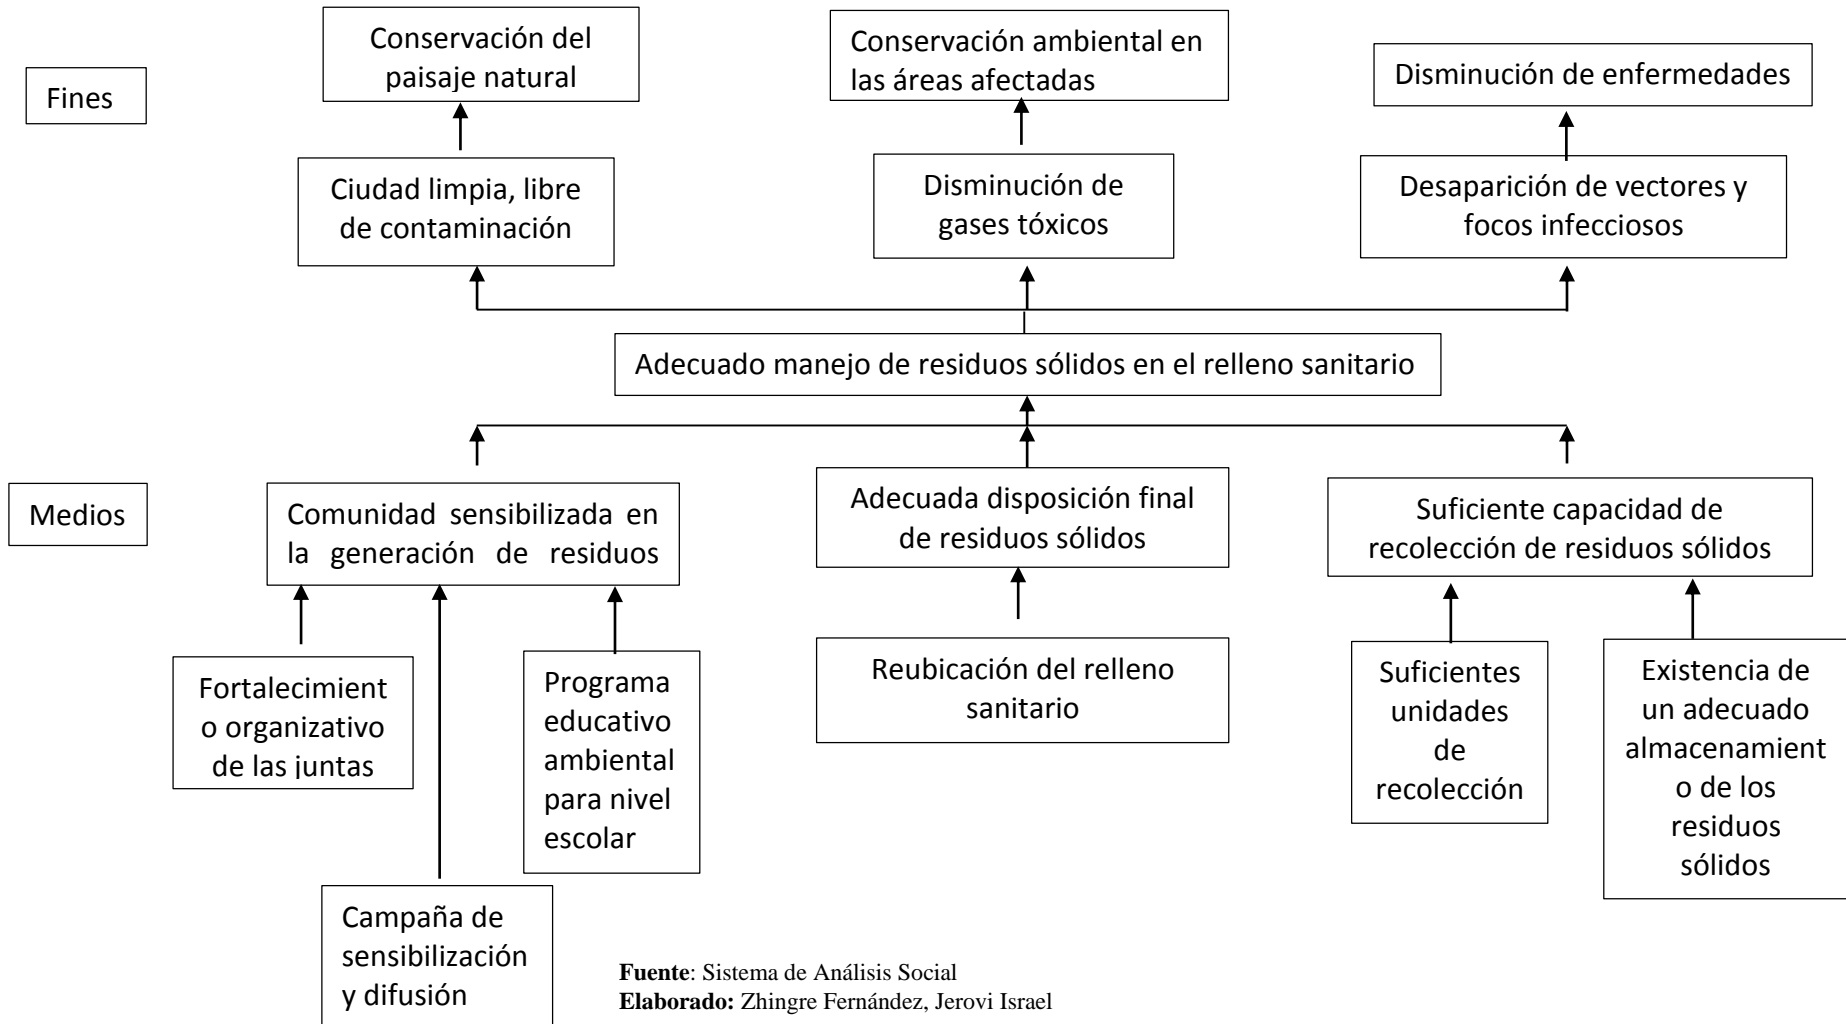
Fines

Conservación del paisaje natural

Conservación ambiental en las áreas afectadas

Disminución de enfermedades

Ciudad limpia, libre de contaminación

Disminución de gases tóxicos

Desaparición de vectores y focos infecciosos

Adecuado manejo de residuos sólidos en el relleno sanitario

Medios

Comunidad sensibilizada en la generación de residuos

Adecuada disposición final de residuos sólidos

Suficiente capacidad de recolección de residuos sólidos

Fortalecimient o organizativo de las juntas

Programa educativo ambiental para nivel escolar

Reubicación del relleno sanitario

Suficientes unidades de recolección

Existencia de un adecuado almacenamient o de los residuos sólidos

Campaña de sensibilización y difusión

**Fuente**: Sistema de Análisis Social
**Elaborado:** Zhingre Fernández, Jerovi Israel